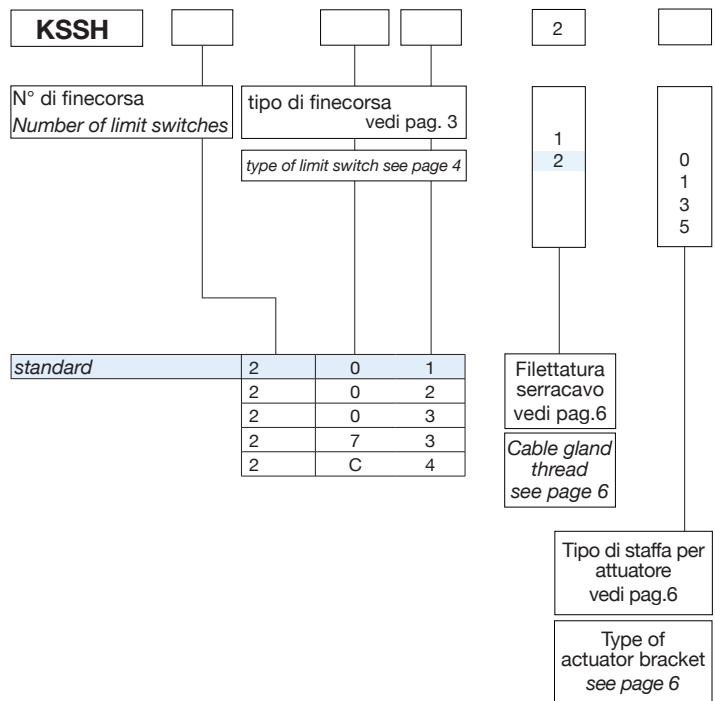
KSSH

2

N° di finecorsa
*Number of limit switches*

tipo di finecorsa
vedi pag. 3

*type of limit switch see page 4*

1
2

0
1
3
5

| *standard* | 2 | 0 | 1 |
|---|---|---|---|
| | 2 | 0 | 2 |
| | 2 | 0 | 3 |
| | 2 | 7 | 3 |
| | 2 | C | 4 |

Filettatura serracavo vedi pag.6

*Cable gland thread see page 6*

Tipo di staffa per attuatore vedi pag.6

Type of actuator bracket *see page 6*